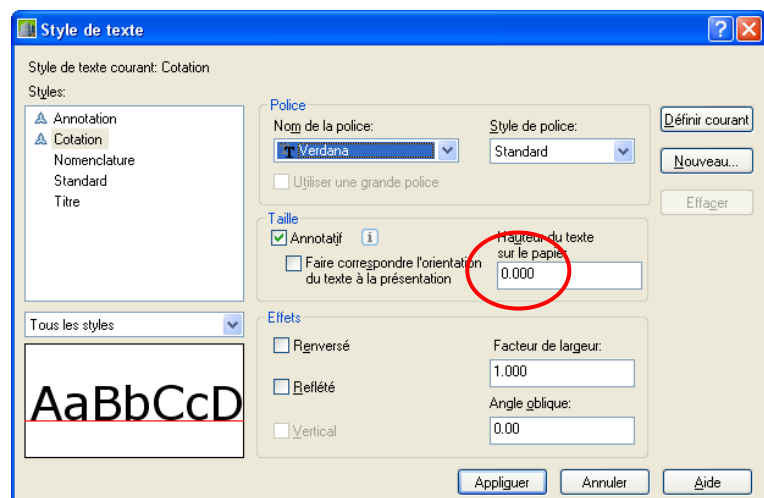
Style de texte

Style de texte courant: Cotation

Styles:

Annotation
Cotation
Nomenclature
Standard
Titre

Tous les styles

AaBbCcD

Police

Nom de la police:

Verdana

Style de police:

Standard

Utiliser une grande police

Taille

Annotatif

Faire correspondre l'orientation du texte à la présentation

Hauteur du texte sur le papier

0.000

Effets

Renversé

Reflété

Vertical

Facteur de largeur:

1.000

Angle oblique:

0.00

Définir courant

Nouveau...

Effacer

Appliquer

Annuler

Aide